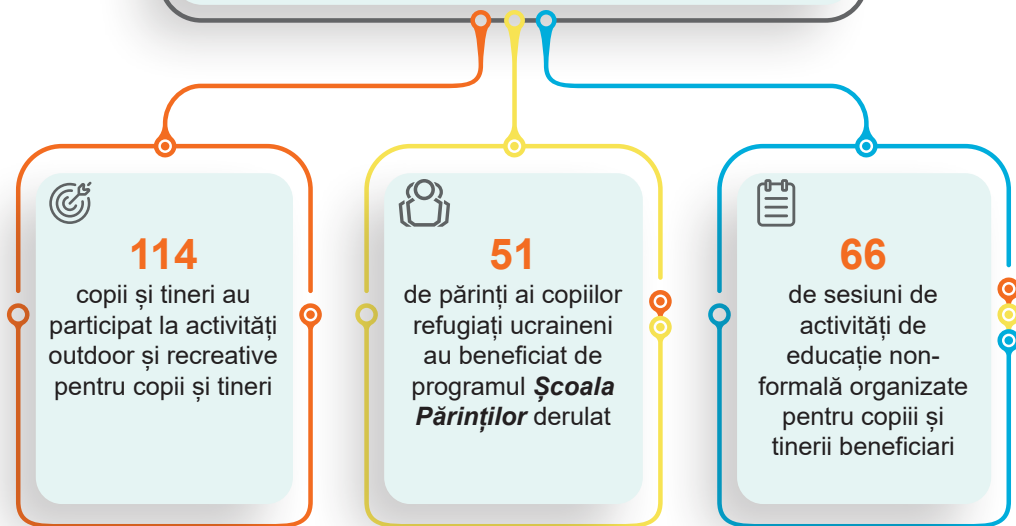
114
copii și tineri au participat la activități outdoor și recreative pentru copii și tineri

51
de părinți ai copiilor refugiați ucraineni au beneficiat de programul **Școala Părinților** derulat

66
de sesiuni de activități de educație non-formală organizate pentru copiii și tinerii beneficiari